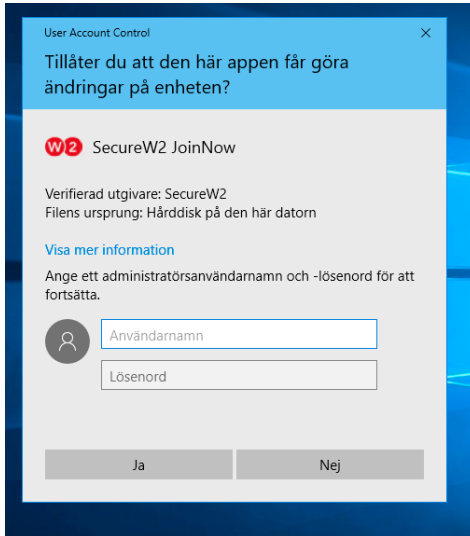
User Account Control
×
Tillåter du att den här appen får göra ändringar på enheten?

W2 SecureW2 JoinNow

Verifierad utgivare: SecureW2
Filens ursprung: Hårddisk på den här datorn

Visa mer information

Ange ett administratörsanvändarnamn och -lösenord för att fortsätta.

Användarnamn
Lösenord

Ja
Nej